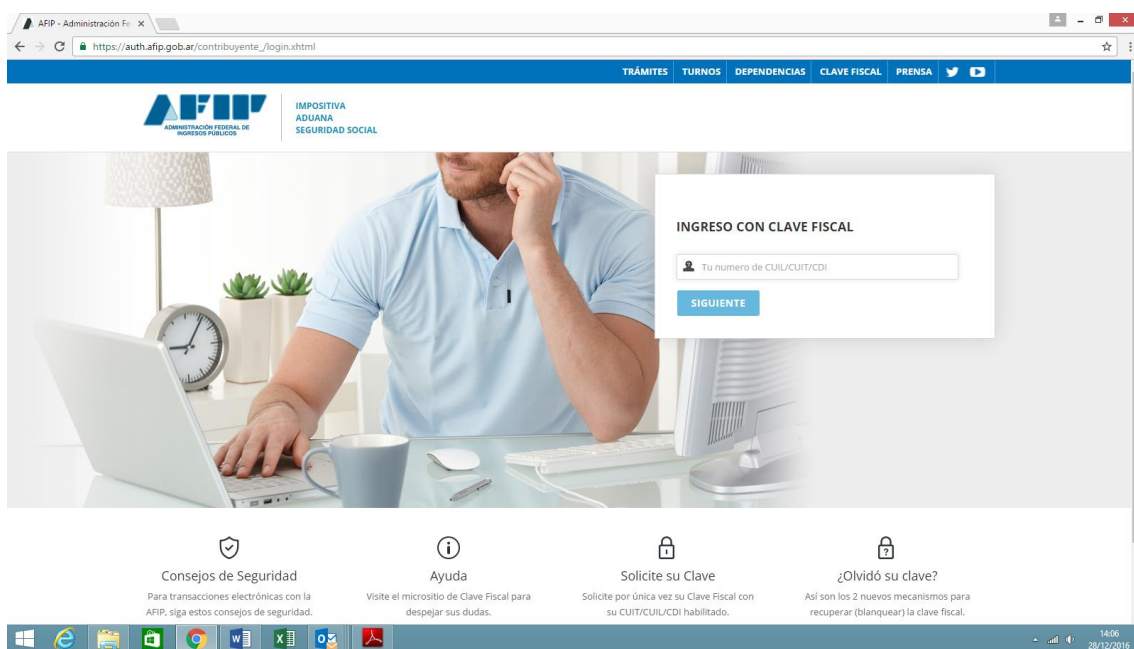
AFIP - Administración Fe ×

https://auth.afip.gob.ar/contribuyente_/login.xhtml

TRÁMITES TURNOS DEPENDENCIAS CLAVE FISCAL PRENSA

AFIP
ADMINISTRACIÓN FEDERAL DE INGRESOS PÚBLICOS

IMPOSITIVA
ADUANA
SEGURIDAD SOCIAL

INGRESO CON CLAVE FISCAL

Tu numero de CUIL/CUIT/CDI

SIGUIENTE

Consejos de Seguridad
Para transacciones electrónicas con la AFIP, siga estos consejos de seguridad.

Ayuda
Visite el micrositio de Clave Fiscal para despejar sus dudas.

Solicite su Clave
Solicite por única vez su Clave Fiscal con su CUIT/CUIL/CDI habilitado.

¿Olvidó su clave?
Así son los 2 nuevos mecanismos para recuperar (blanquear) la clave fiscal.

14:06
28/12/2016